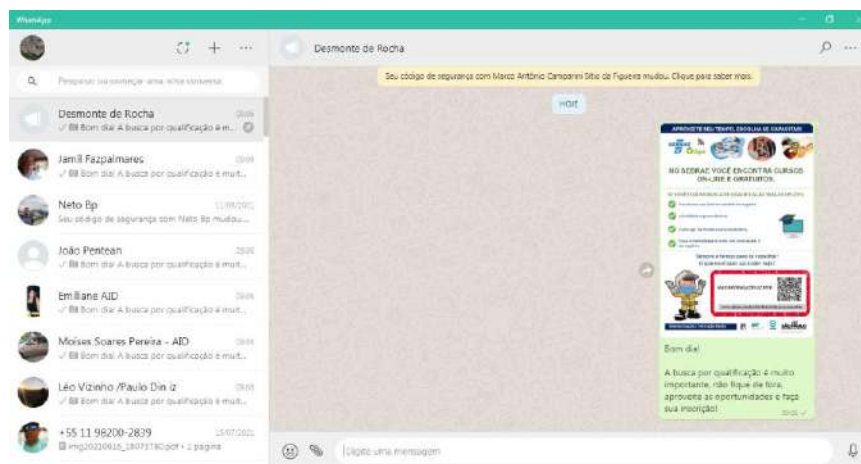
WhatsApp

Pesquisar ou começar uma nova conversa

Desmonte de Rocha
✓ Bom dia! A busca por qualificação é m...

Jamil Fazpalmares
✓ Bom dia! A busca por qualificação é mut...

Neto Bp 11/08/2022
Seu código de segurança com Neto Bp mudou...

João Pentean
✓ Bom dia! A busca por qualificação é mut...

Emiliane AID
✓ Bom dia! A busca por qualificação é mut...

Moises Soares Pereira - AID
✓ Bom dia! A busca por qualificação é mut...

Léo Vizinho /Paulo Din iz
✓ Bom dia! A busca por qualificação é mut...

+55 11 98200-2839 15/07/2022
img20220615_18071780.pdf • 1 página

Desmonte de Rocha

Seu código de segurança com Marco Antônio Camparini Sítio de Figueira mudou. Clique para saber mais.

HOJE

APROVEITE SEU TEMPO, ESCOLHA SE CAPACITAR

NO SEBRAE VOCÊ ENCONTRA CURSOS ON-LINE E GRATUITOS.

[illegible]

Bom dia!

A busca por qualificação é muito importante, não fique de fora, aproveite as oportunidades e faça sua inscrição!

Digite uma mensagem